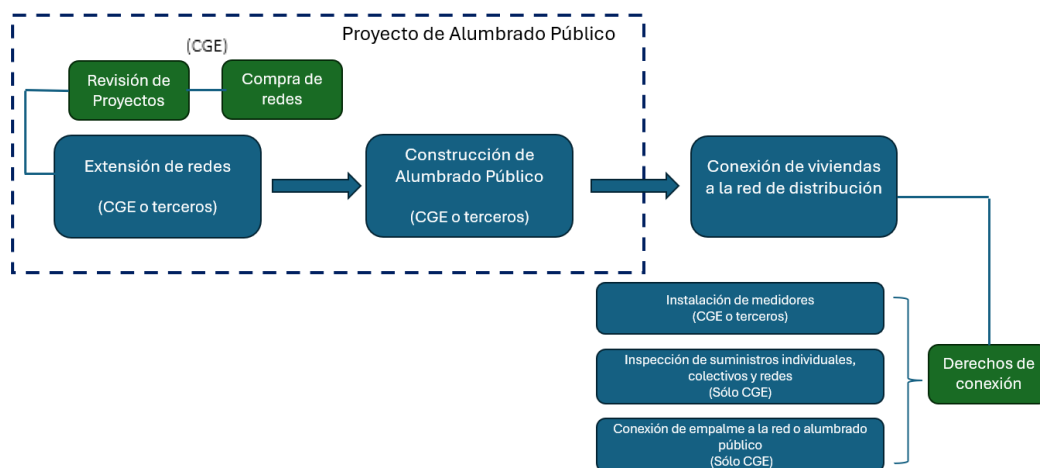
Proyecto de Alumbrado Público

(CGE)

Revisión de Proyectos

Compra de redes

Extensión de redes

(CGE o terceros)

Construcción de Alumbrado Público

(CGE o terceros)

Conexión de viviendas a la red de distribución

Instalación de medidores
(CGE o terceros)

Inspección de suministros individuales, colectivos y redes
(Sólo CGE)

Conexión de empalme a la red o alumbrado público
(Sólo CGE)

Derechos de conexión